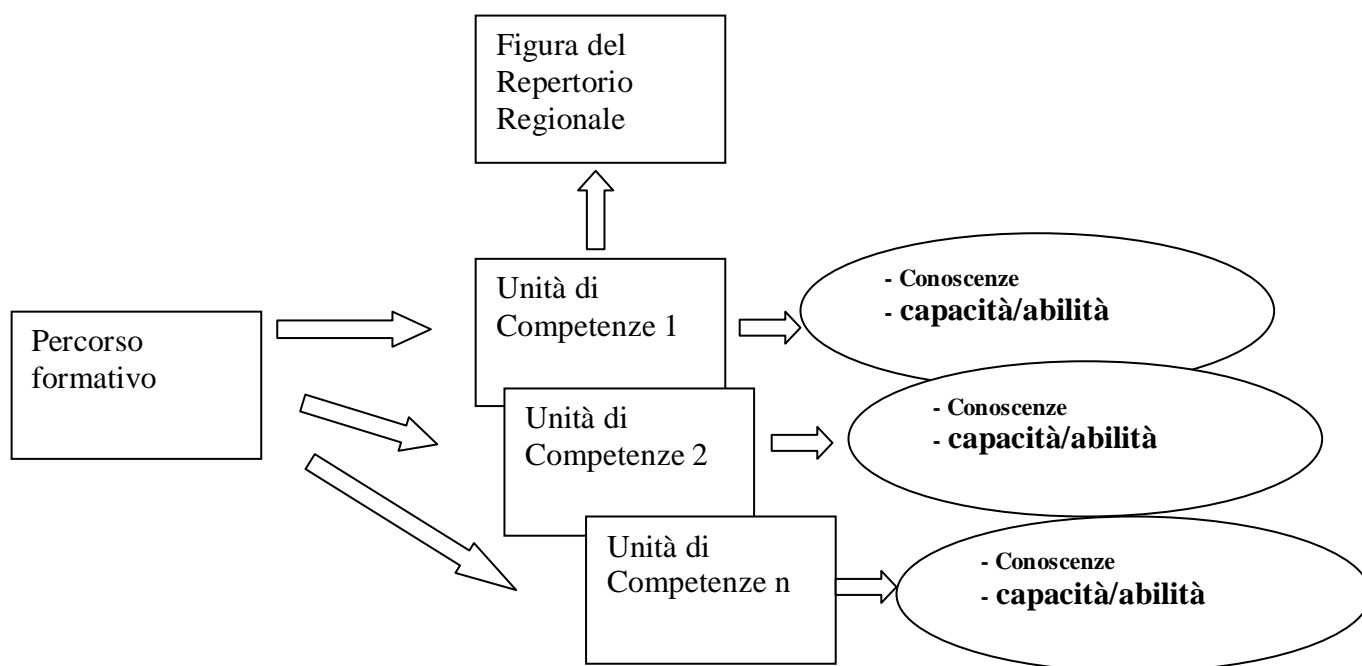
Figura del Repertorio Regionale

Percorso formativo

Unità di Competenze 1

- Conoscenze
- capacità/abilità

Unità di Competenze 2

- Conoscenze
- capacità/abilità

Unità di Competenze n

- Conoscenze
- capacità/abilità